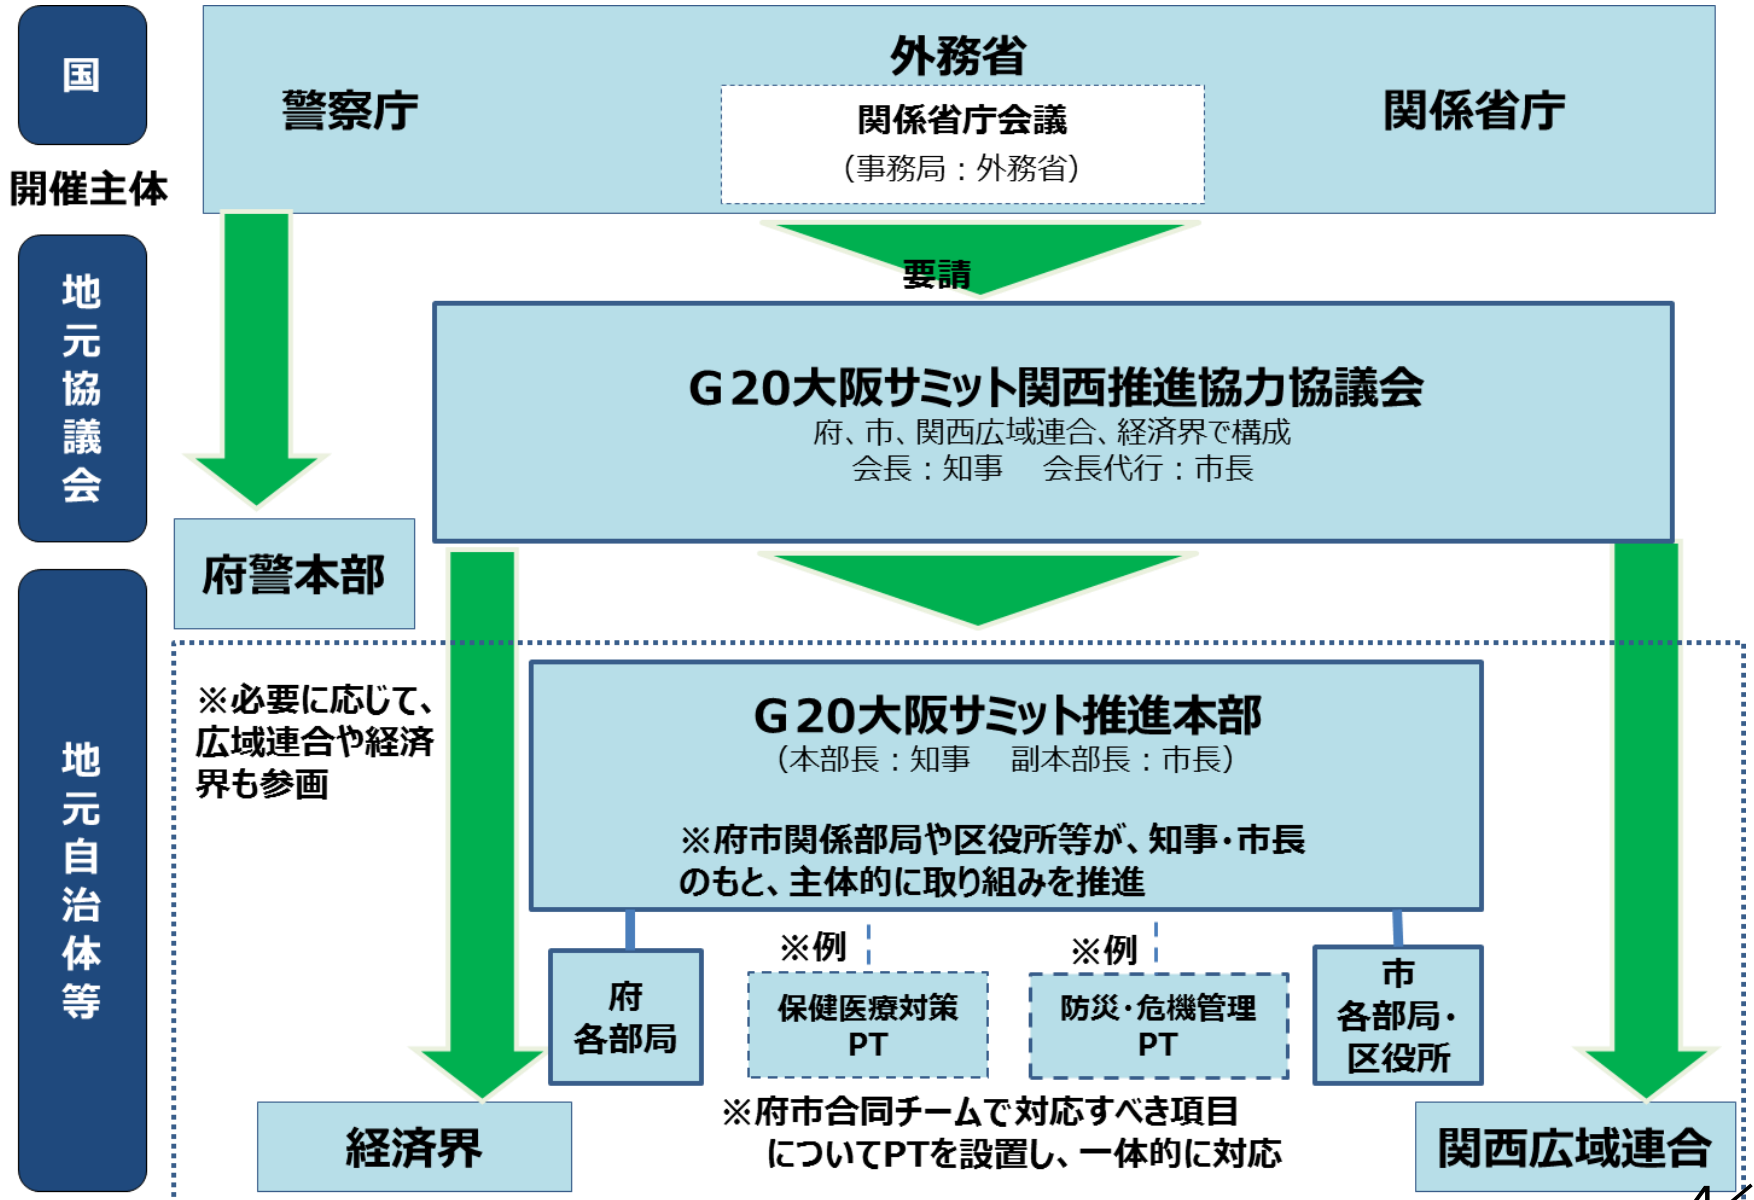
国

開催主体

外務省

警察庁

関係省庁会議
（事務局：外務省）

関係省庁

地元協議会

要請

G20大阪サミット関西推進協力協議会
府、市、関西広域連合、経済界で構成
会長：知事　会長代行：市長

府警本部

地元自治体等

※必要に応じて、広域連合や経済界も参画

G20大阪サミット推進本部
（本部長：知事　副本部長：市長）

※府市関係部局や区役所等が、知事・市長のもと、主体的に取り組みを推進

府
各部局

※例

保健医療対策
PT

※例

防災・危機管理
PT

市
各部局・
区役所

経済界

※府市合同チームで対応すべき項目についてPTを設置し、一体的に対応

関西広域連合